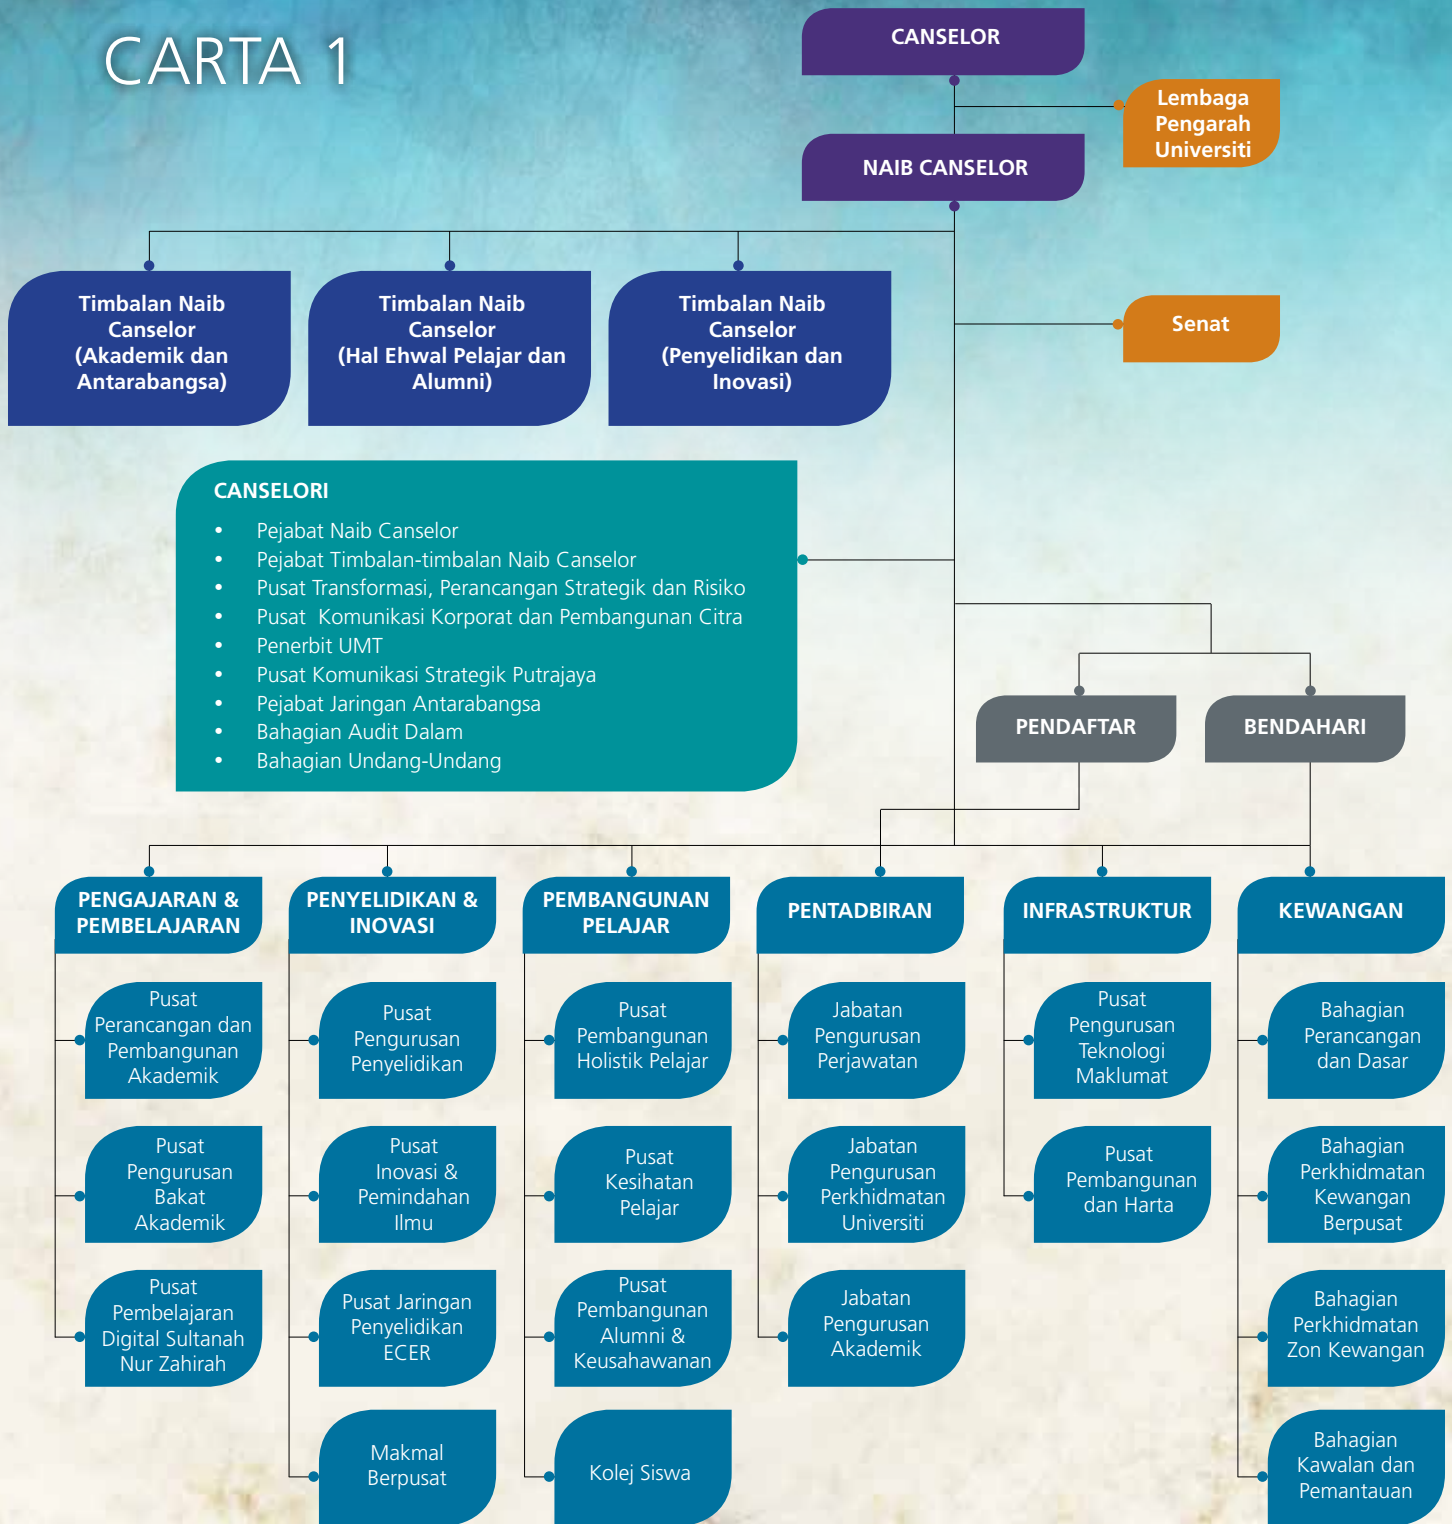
CARTA 1

CANSELOR

Lembaga Pengarah Universiti

NAIB CANSELOR

Timbalan Naib Canselor (Akademik dan Antarabangsa)

Timbalan Naib Canselor (Hal Ehwal Pelajar dan Alumni)

Timbalan Naib Canselor (Penyelidikan dan Inovasi)

Senat

CANSELORI
• Pejabat Naib Canselor
• Pejabat Timbalan-timbalan Naib Canselor
• Pusat Transformasi, Perancangan Strategik dan Risiko
• Pusat Komunikasi Korporat dan Pembangunan Citra
• Penerbit UMT
• Pusat Komunikasi Strategik Putrajaya
• Pejabat Jaringan Antarabangsa
• Bahagian Audit Dalam
• Bahagian Undang-Undang

PENDAFTAR

BENDAHARI

PENGAJARAN & PEMBELAJARAN

Pusat Perancangan dan Pembangunan Akademik

Pusat Pengurusan Bakat Akademik

Pusat Pembelajaran Digital Sultanah Nur Zahirah

PENYELIDIKAN & INOVASI

Pusat Pengurusan Penyelidikan

Pusat Inovasi & Pemindahan Ilmu

Pusat Jaringan Penyelidikan ECER

Makmal Berpusat

PEMBANGUNAN PELAJAR

Pusat Pembangunan Holistik Pelajar

Pusat Kesihatan Pelajar

Pusat Pembangunan Alumni & Keusahawanan

Kolej Siswa

PENTADBIRAN

Jabatan Pengurusan Perjawatan

Jabatan Pengurusan Perkhidmatan Universiti

Jabatan Pengurusan Akademik

INFRASTRUKTUR

Pusat Pengurusan Teknologi Maklumat

Pusat Pembangunan dan Harta

KEWANGAN

Bahagian Perancangan dan Dasar

Bahagian Perkhidmatan Kewangan Berpusat

Bahagian Perkhidmatan Zon Kewangan

Bahagian Kawalan dan Pemantauan